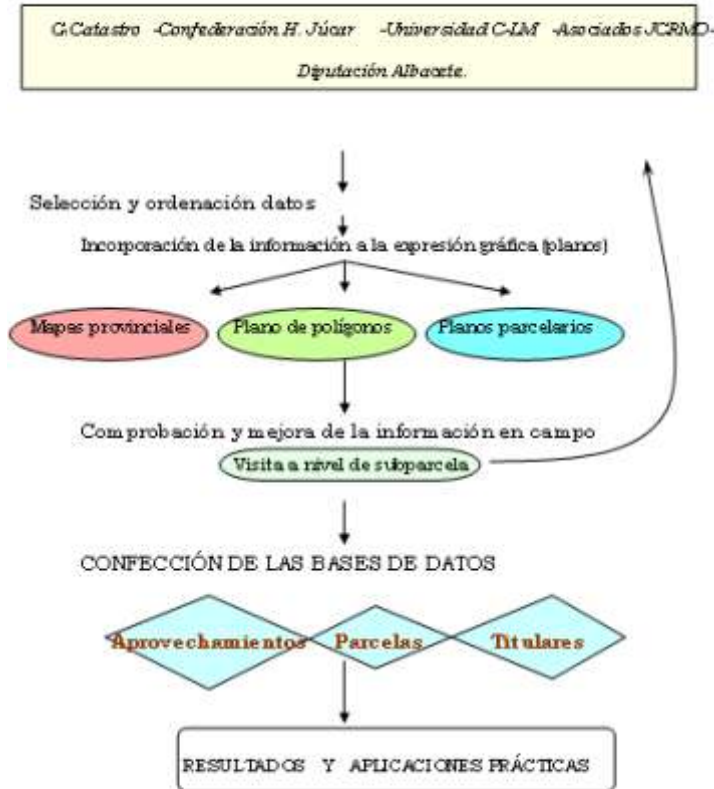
G.Catastro -Confederación H. Júcar -Universidad C-LM -Asociados JCRMO-

Diputación Albacete.

Selección y ordenación datos

Incorporación de la información a la expresión gráfica (planos)

Mapas provinciales

Plano de polígonos

Planos parcelarios

Comprobación y mejora de la información en campo

Visita a nivel de subparcela

CONFECCIÓN DE LAS BASES DE DATOS

Aprovechamientos

Parcelas

Titulares

RESULTADOS Y APLICACIONES PRÁCTICAS